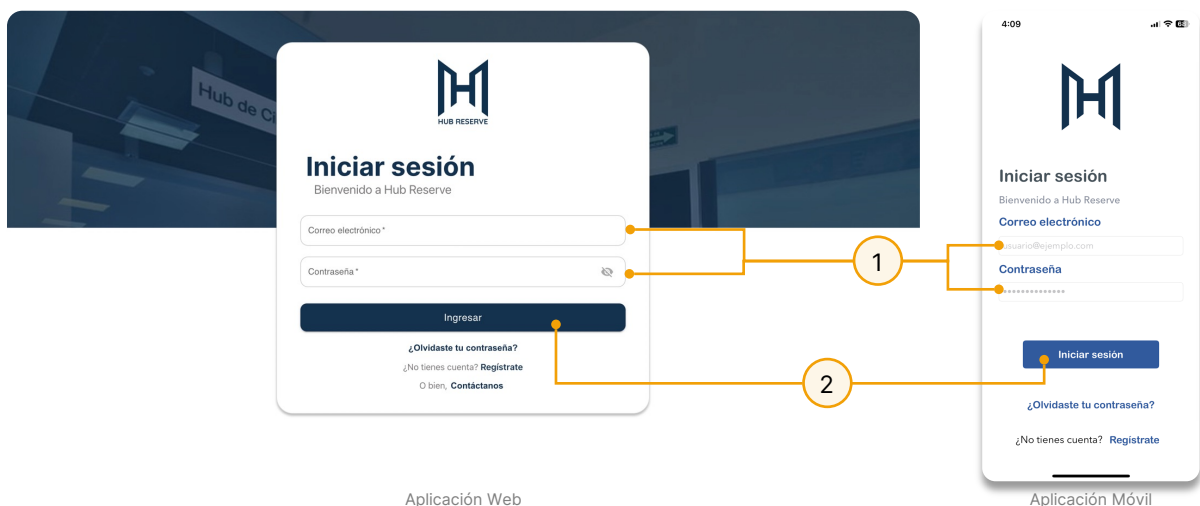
Hub de C

HUB RESERVE

Iniciar sesión
Bienvenido a Hub Reserve

Correo electrónico*

Contraseña*

Ingresar

¿Olvidaste tu contraseña?

¿No tienes cuenta? Regístrate

O bien, Contáctanos

Aplicación Web

1

2

4:09

Iniciar sesión
Bienvenido a Hub Reserve

Correo electrónico
usuario@ejemplo.com

Contraseña
••••••••••••••

Iniciar sesión

¿Olvidaste tu contraseña?

¿No tienes cuenta? Regístrate

Aplicación Móvil